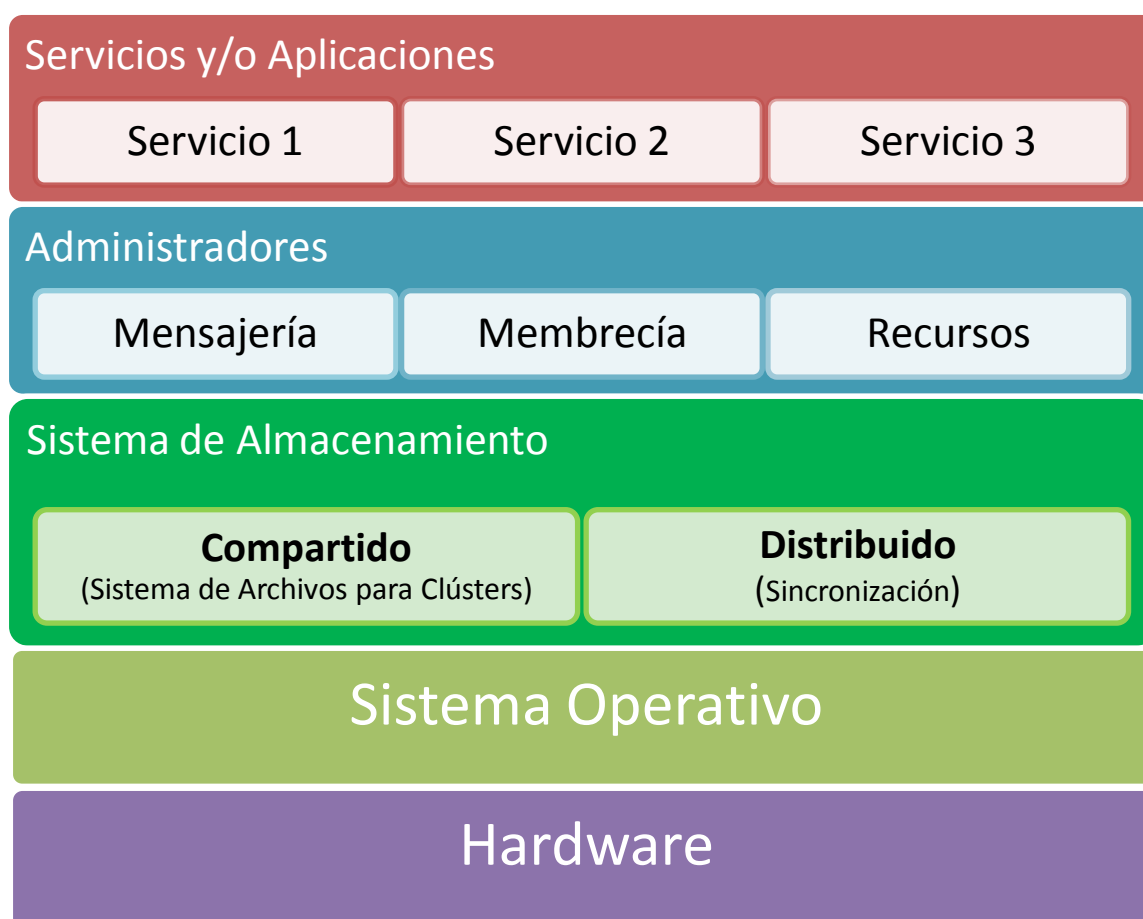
Servicios y/o Aplicaciones

Servicio 1

Servicio 2

Servicio 3

Administradores

Mensajería

Membrecía

Recursos

Sistema de Almacenamiento

**Compartido**
(Sistema de Archivos para Clústers)

**Distribuido**
(Sincronización)

Sistema Operativo

Hardware